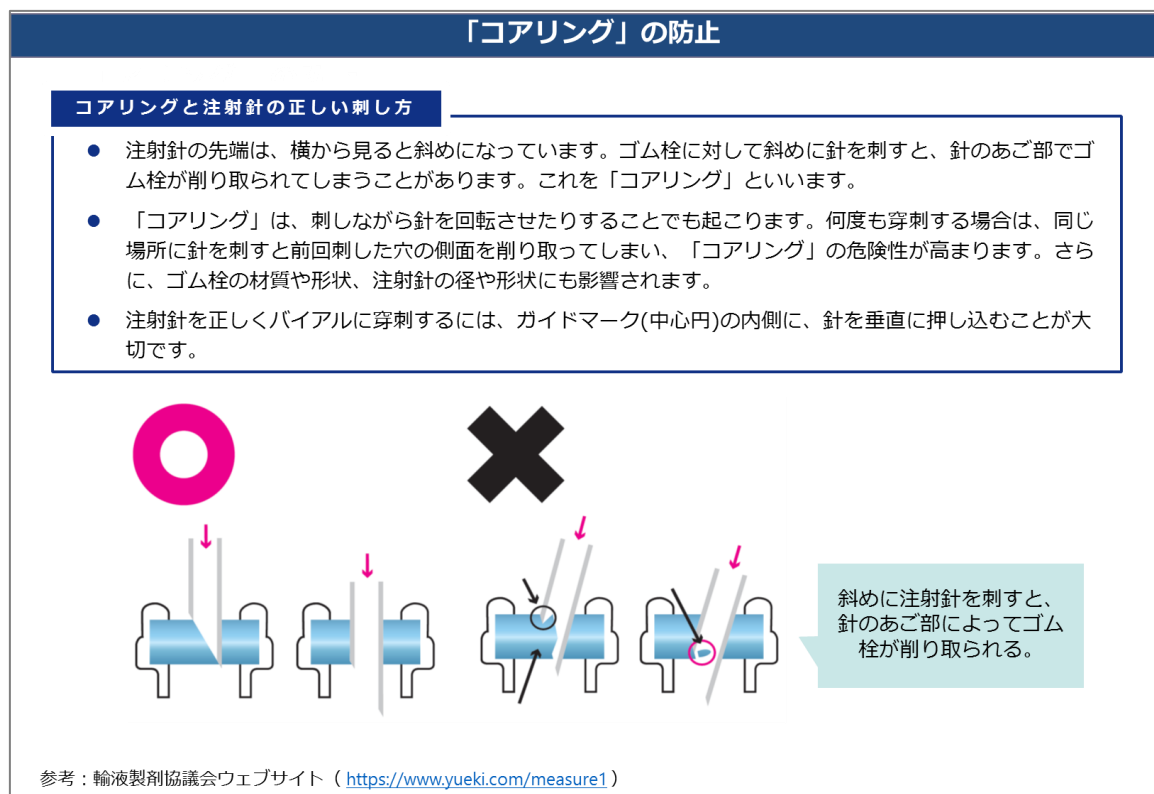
「コアリング」の防止

コアリングと注射針の正しい刺し方

● 注射針の先端は、横から見ると斜めになっています。ゴム栓に対して斜めに針を刺すと、針のあご部でゴム栓が削り取られてしまうことがあります。これを「コアリング」といいます。

● 「コアリング」は、刺しながら針を回転させたりすることでも起こります。何度も穿刺する場合は、同じ場所に針を刺すと前回刺した穴の側面を削り取ってしまい、「コアリング」の危険性が高まります。さらに、ゴム栓の材質や形状、注射針の径や形状にも影響されます。

● 注射針を正しくバイアルに穿刺するには、ガイドマーク(中心円)の内側に、針を垂直に押し込むことが大切です。

斜めに注射針を刺すと、針のあご部によってゴム栓が削り取られる。

参考：輸液製剤協議会ウェブサイト（ https://www.yueki.com/measure1 ）